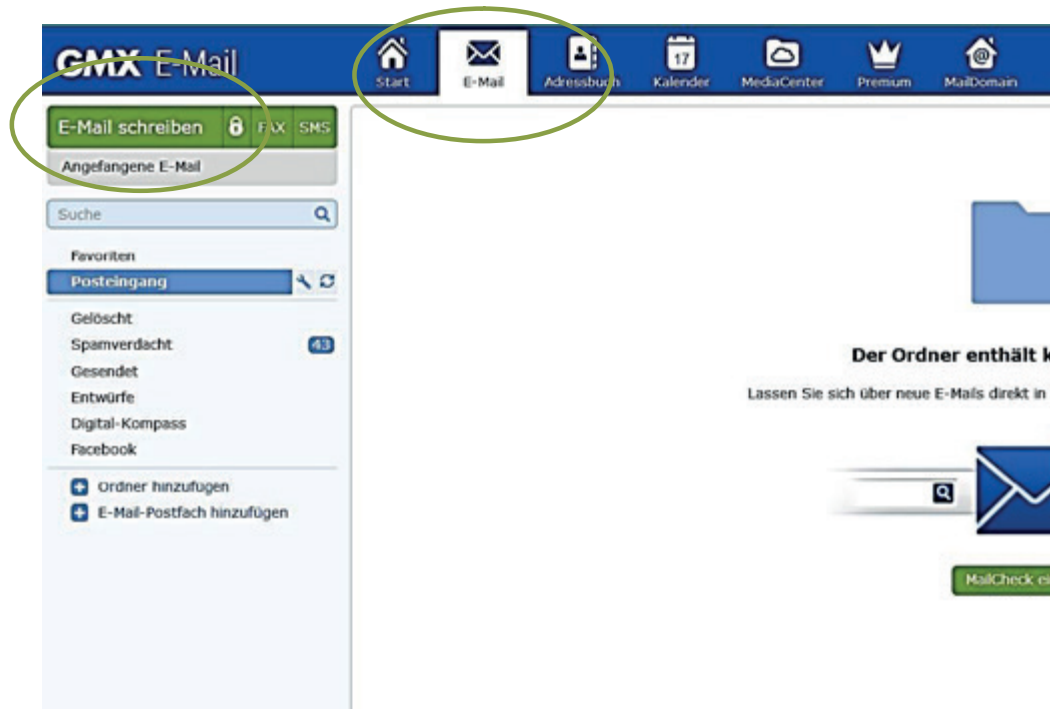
GMX E-Mail

Start E-Mail Adressbuch 17 Kalender MediaCenter Premium MailDomain

E-Mail schreiben FAX SMS

Angefangene E-Mail

Suche

Favoriten

Posteingang

Gelöscht

Spamverdacht 43

Gesendet

Entwürfe

Digital-Kompass

Facebook

Ordner hinzufügen

E-Mail-Postfach hinzufügen

Der Ordner enthält k

Lassen Sie sich über neue E-Mails direkt in

MailCheck ei